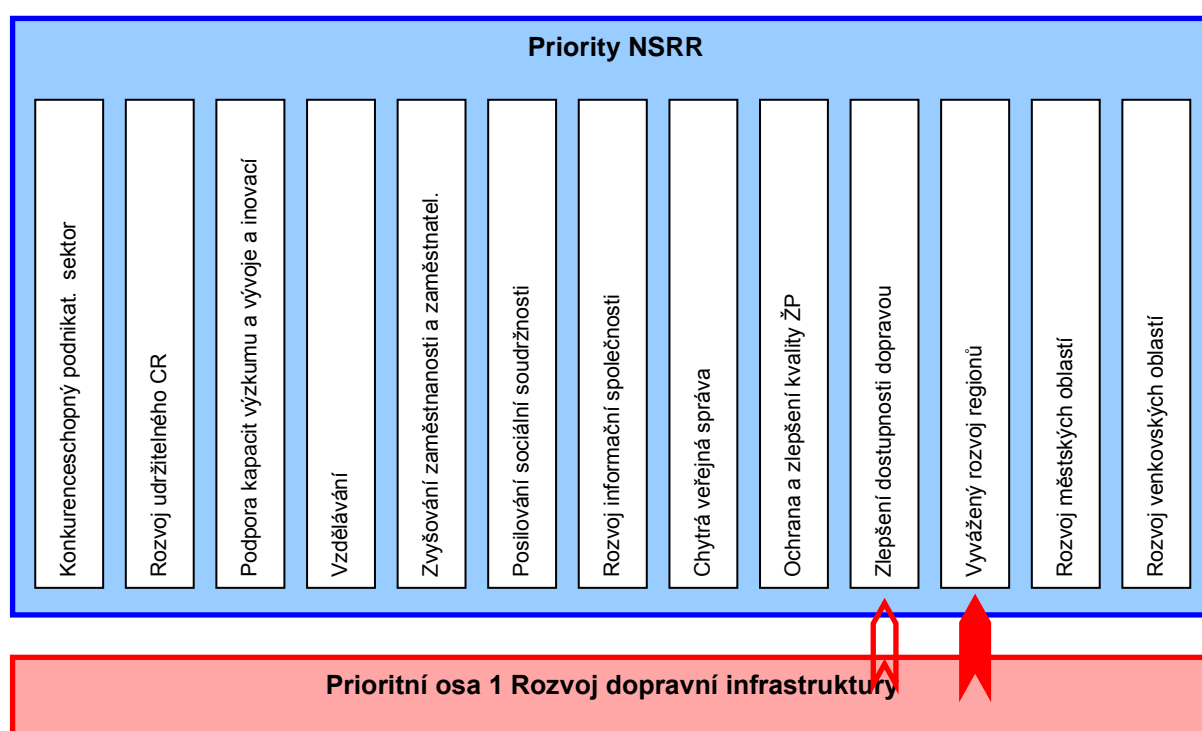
Priority NSRR

Konkurenceschopný podnikat. sektor

Rozvoj udržitelného CR

Podpora kapacit výzkumu a vývoje a inovací

Vzdělávání

Zvyšování zaměstnanosti a zaměstnatel.

Posilování sociální soudržnosti

Rozvoj informační společnosti

Chytrá veřejná správa

Ochrana a zlepšení kvality ŽP

Zlepšení dostupnosti dopravou

Vyvážený rozvoj regionů

Rozvoj městských oblastí

Rozvoj venkovských oblastí

Prioritní osa 1 Rozvoj dopravní infrastruktury